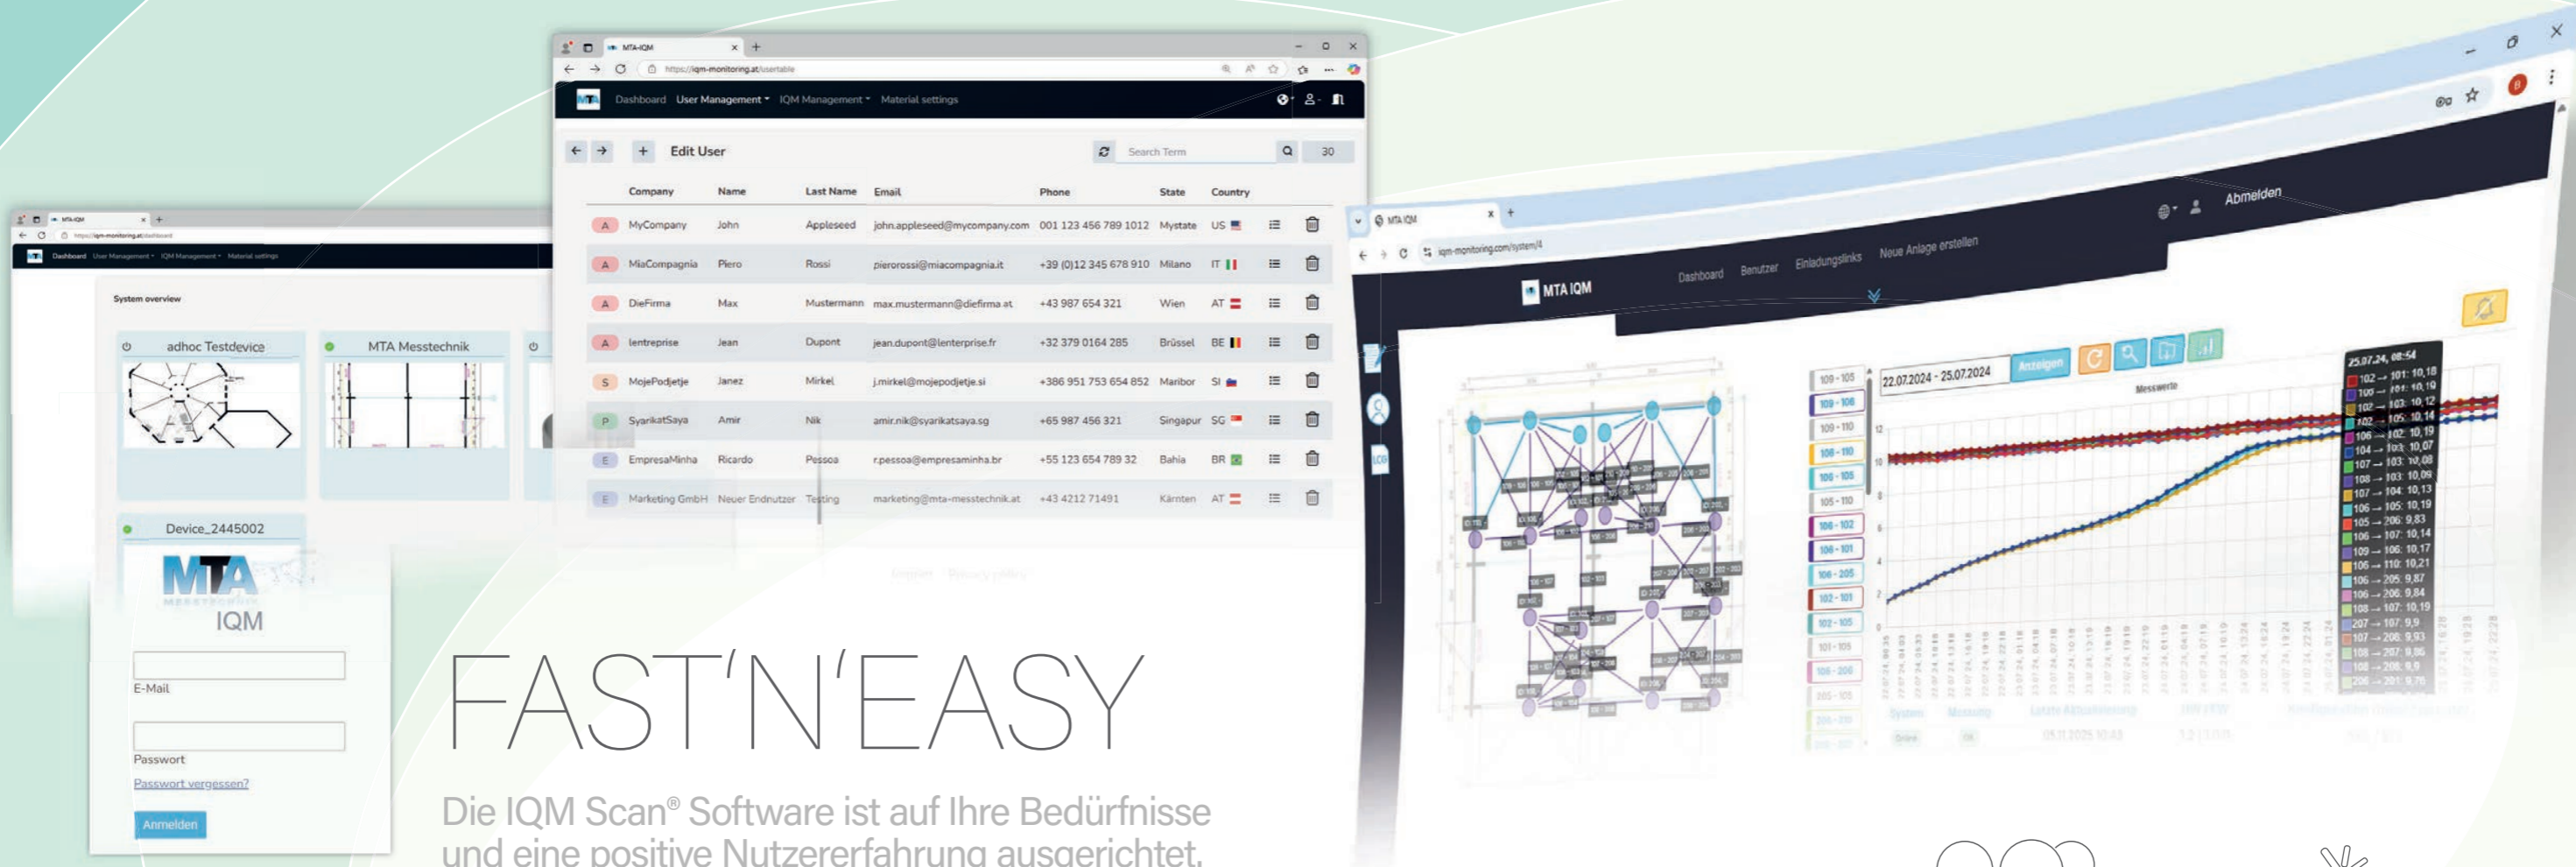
MTA-IQM
https://iqm-monitoring.at/usertable

Dashboard User Management IQM Management Material settings

Edit User

Search Term 30

| Company | Name | Last Name | Email | Phone | State | Country |
|---|---|---|---|---|---|---|
| A MyCompany | John | Appleseed | john.appleseed@mycompany.com | 001 123 456 789 1012 | Mystate | US |
| A MiaCompagnia | Piero | Rossi | pierorossi@miacompagnia.it | +39 (0)12 345 678 910 | Milano | IT |
| A DieFirma | Max | Mustermann | max.mustermann@diefirma.at | +43 987 654 321 | Wien | AT |
| A lentreprise | Jean | Dupont | jean.dupont@lenterprise.fr | +32 379 0164 285 | Brüssel | BE |
| S MojePodjetje | Janez | Mirkel | j.mirkel@mojepodjetje.si | +386 951 753 654 852 | Maribor | SI |
| P SyarikatSaya | Amir | Nik | amir.nik@syarikatsaya.sg | +65 987 456 321 | Singapur | SG |
| E EmpresaMinha | Ricardo | Pessoa | r.pessoa@empresaminha.br | +55 123 654 789 32 | Bahia | BR |
| E Marketing GmbH | Neuer Endnutzer | Testing | marketing@mta-messtechnik.at | +43 4212 71491 | Kärnten | AT |

Dashboard User Management IQM Management Material settings

System overview

adhoc Testdevice

MTA Messtechnik

Device_2445002

MTA
IQM

E-Mail

Passwort

Passwort vergessen?

Anmelden

MTA IQM
iqm-monitoring.com/system/4

MTA IQM

Dashboard Benutzer Einladungslinks Neue Anlage erstellen

Abmelden

22.07.2024 - 25.07.2024 Anzeigen

Messwerte

25.07.24, 08:54

FAST'N'EASY

Die IQM Scan® Software ist auf Ihre Bedürfnisse und eine positive Nutzererfahrung ausgerichtet.